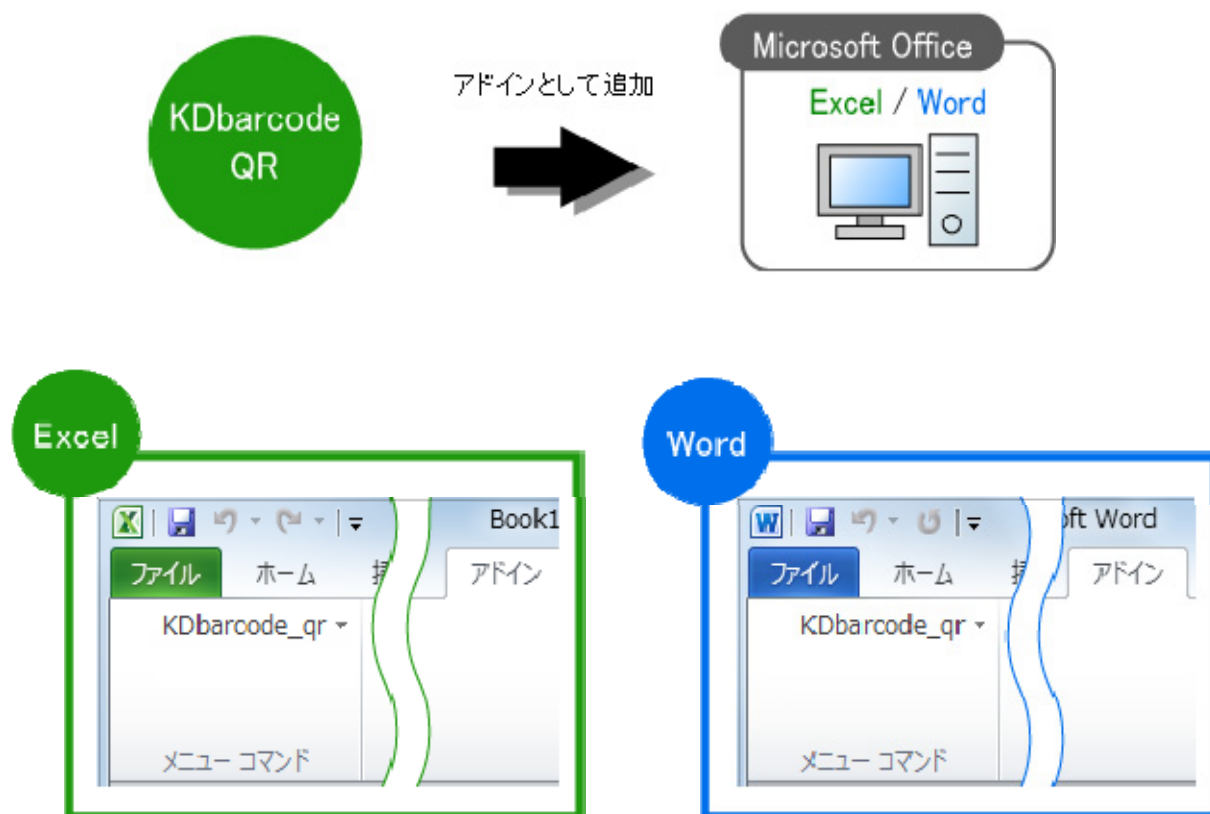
KDbarcode QR

アドインとして追加

Microsoft Office

Excel / Word

Excel

Book1

ファイル ホーム 挿

アドイン

KDbarcode_qr

メニュー コマンド

Word

oft Word

ファイル ホーム 挿

アドイン

KDbarcode_qr

メニュー コマンド